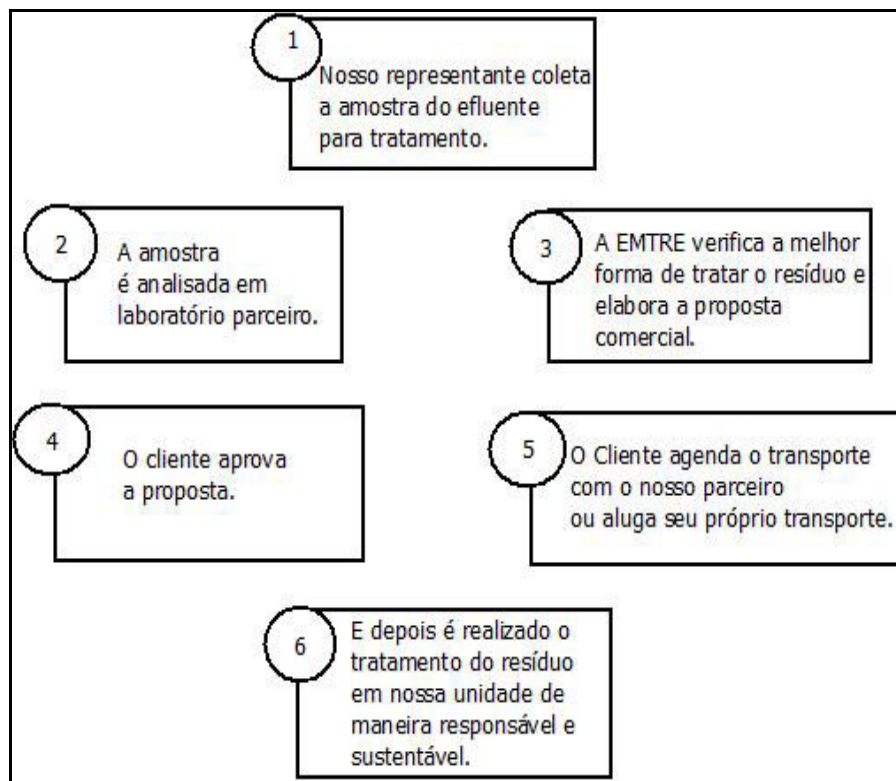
1
Nosso representante coleta a amostra do efluente para tratamento.

2
A amostra é analisada em laboratório parceiro.

3
A EMTRE verifica a melhor forma de tratar o resíduo e elabora a proposta comercial.

4
O cliente aprova a proposta.

5
O Cliente agenda o transporte com o nosso parceiro ou aluga seu próprio transporte.

6
E depois é realizado o tratamento do resíduo em nossa unidade de maneira responsável e sustentável.